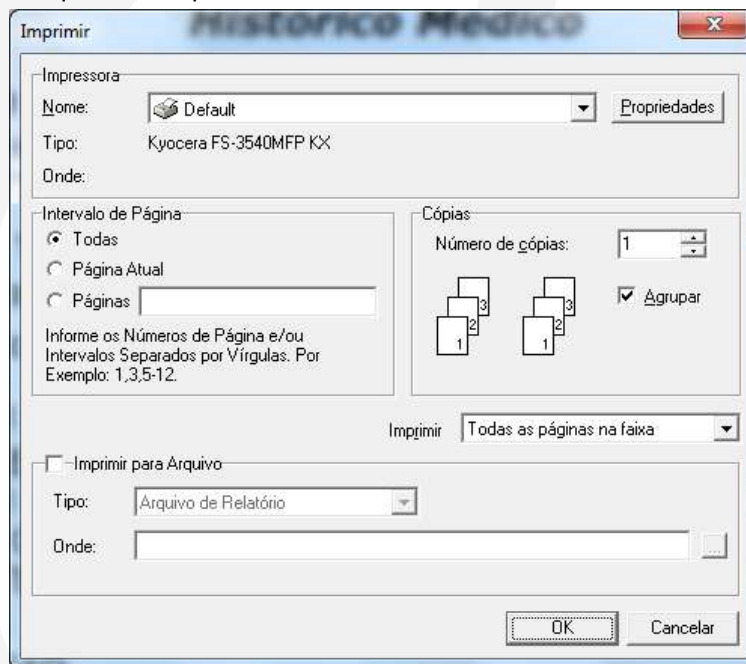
Imprimir

Historico Medico

Impressora

Nome: Default

Propriedades

Tipo: Kyocera FS-3540MFP KX

Onde:

Intervalo de Página

Todas

Página Atual

Páginas

Informe os Números de Página e/ou Intervalos Separados por Vírgulas. Por Exemplo: 1,3,5-12.

Cópias

Número de cópias: 1

3 2 1 3 2 1

Agrupar

Imprimir Todas as páginas na faixa

Imprimir para Arquivo

Tipo: Arquivo de Relatório

Onde:

OK

Cancelar